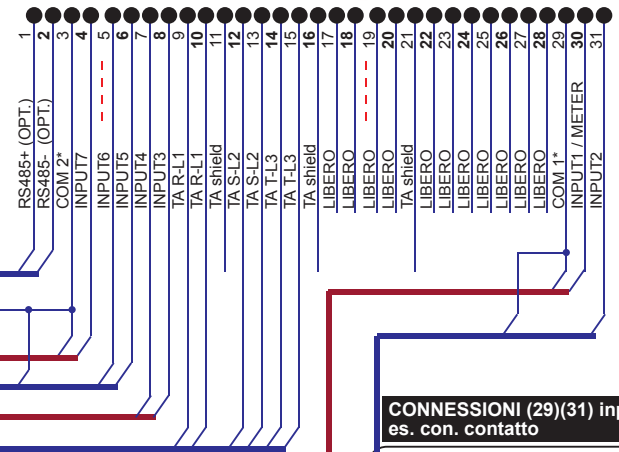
1 2 3 4 5 6 7 8 9 10 11 12 13 14 15 16 17 18 19 20 21 22 23 24 25 26 27 28 29 30 31

RS485+ (OPT.)
RS485- (OPT.)
COM 2*
INPUT7
INPUT6
INPUT5
INPUT4
INPUT3
TA R-L1
TA R-L1
TA shield
TA S-L2
TA S-L2
TA T-L3
TA T-L3
TA shield
LIBERO
LIBERO
LIBERO
LIBERO
TA shield
LIBERO
LIBERO
LIBERO
LIBERO
LIBERO
LIBERO
LIBERO
COM 1*
INPUT1 / METER
INPUT2

CONNESSIONI (29)(31) inp
es. con. contatto